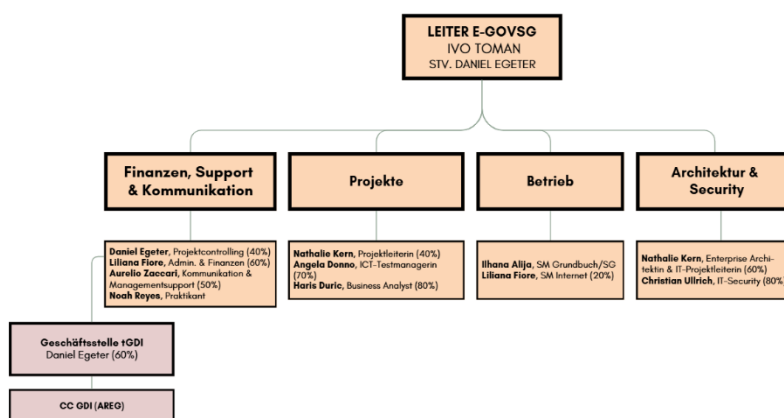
LEITER E-GOVSG
IVO TOMAN
STV. DANIEL EGETER

Finanzen, Support & Kommunikation

Daniel Egeter, Projektcontrolling (40%)
Liliana Fiore, Admin. & Finanzen (60%)
Aurelio Zaccari, Kommunikation & Managementsupport (50%)
Noah Reyes, Praktikant

Geschäftsstelle tGDI
Daniel Egeter (60%)

CC GDI (AREG)

Projekte

Nathalie Kern, Projektleiterin (40%)
Angela Donno, ICT-Testmanagerin (70%)
Haris Duric, Business Analyst (80%)

Betrieb

Ilhana Alija, SM Grundbuch/SG
Liliana Fiore, SM Internet (20%)

Architektur & Security

Nathalie Kern, Enterprise Architektin & IT-Projektleiterin (60%)
Christian Ullrich, IT-Security (80%